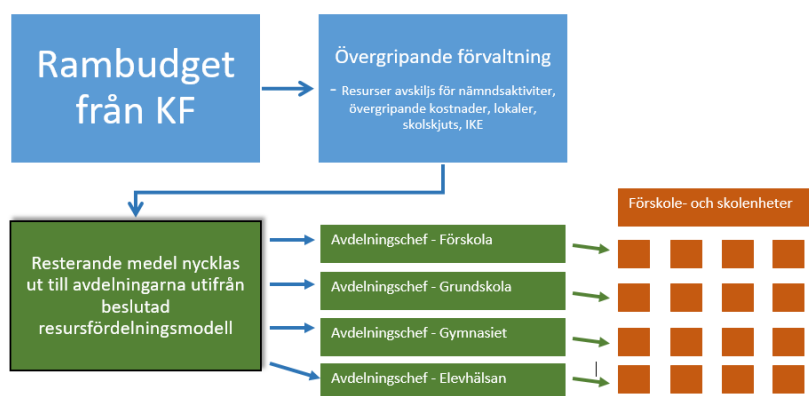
Rambudget från KF

Övergripande förvaltning

- Resurser avskiljs för nämndsaktiviter, övergripande kostnader, lokaler, skolskjuts, IKE

Resterande medel nycklas ut till avdelningarna utifrån beslutad resursfördelningsmodell

Avdelningschef - Förskola

Avdelningschef - Grundskola

Avdelningschef - Gymnasiet

Avdelningschef - Elevhälsan

Förskole- och skolenheter